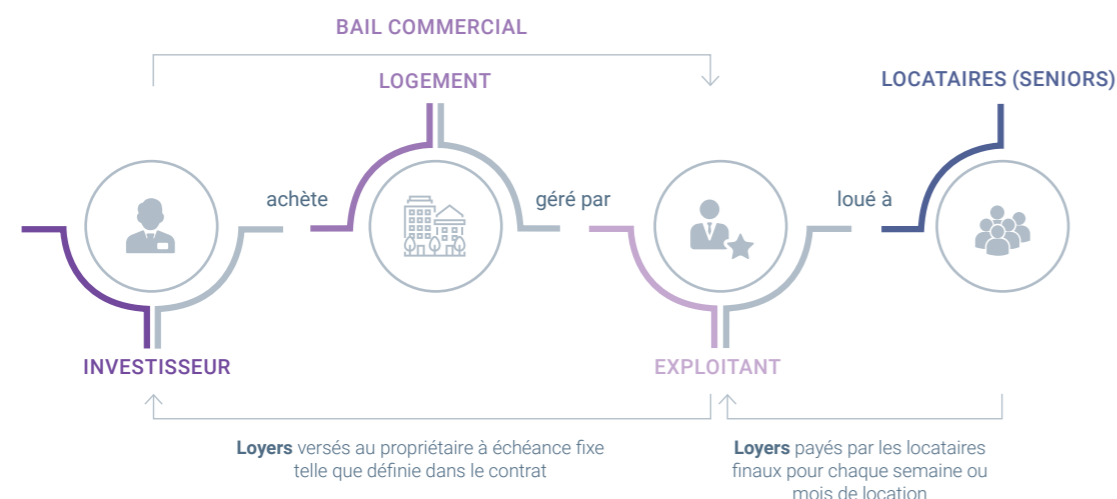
BAIL COMMERCIAL

LOGEMENT

LOCATAIRES (SENIORS)

achète

géré par

loué à

INVESTISSEUR

EXPLOITANT

**Loyers** versés au propriétaire à échéance fixe telle que définie dans le contrat

**Loyers** payés par les locataires finaux pour chaque semaine ou mois de location